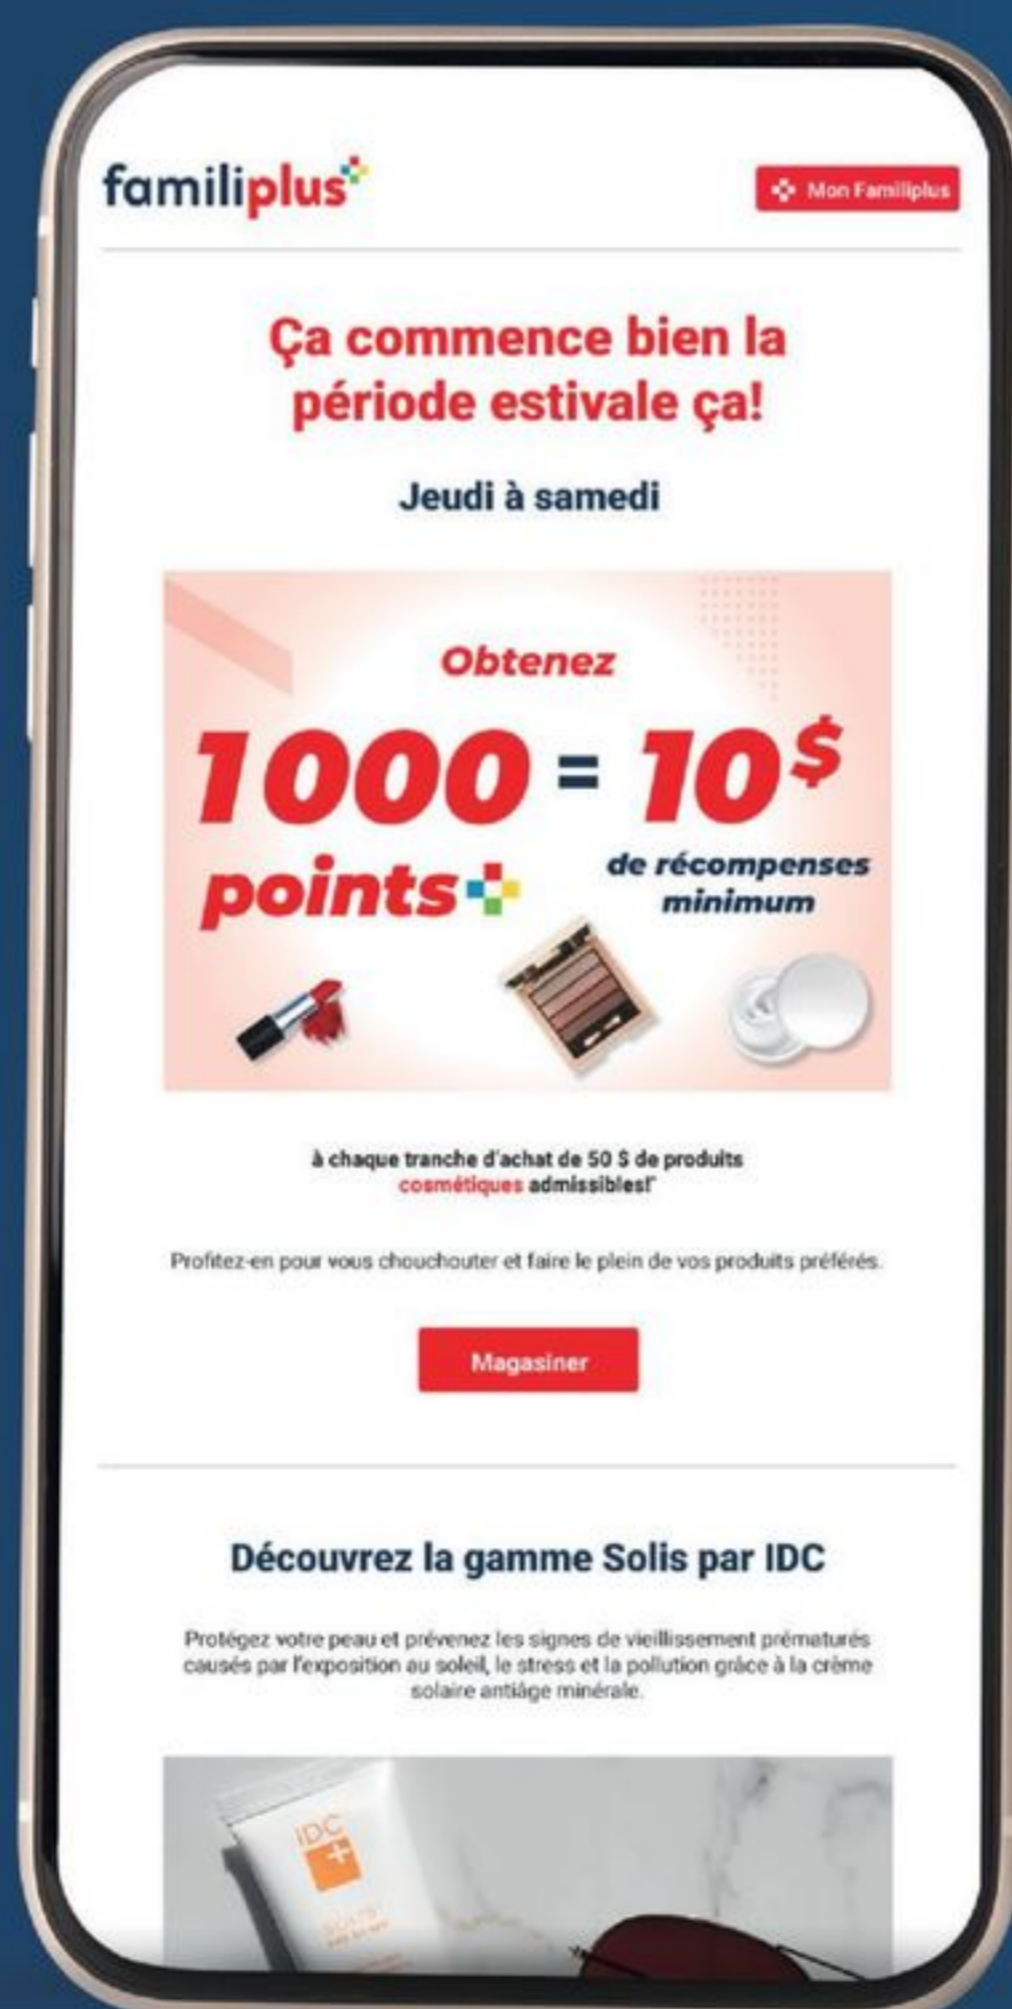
familiplus

Mon Familiplus

Ça commence bien la période estivale ça!

Jeudi à samedi

Obtenez

1000 points = 10$ de récompenses minimum

à chaque tranche d'achat de 50 $ de produits cosmétiques admissibles!*

Profitez-en pour vous chouchouter et faire le plein de vos produits préférés.

Magasiner

Découvrez la gamme Solis par IDC

Protégez votre peau et prévenez les signes de vieillissement prématurés causés par l'exposition au soleil, le stress et la pollution grâce à la crème solaire antiâge minérale.

IDC

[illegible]